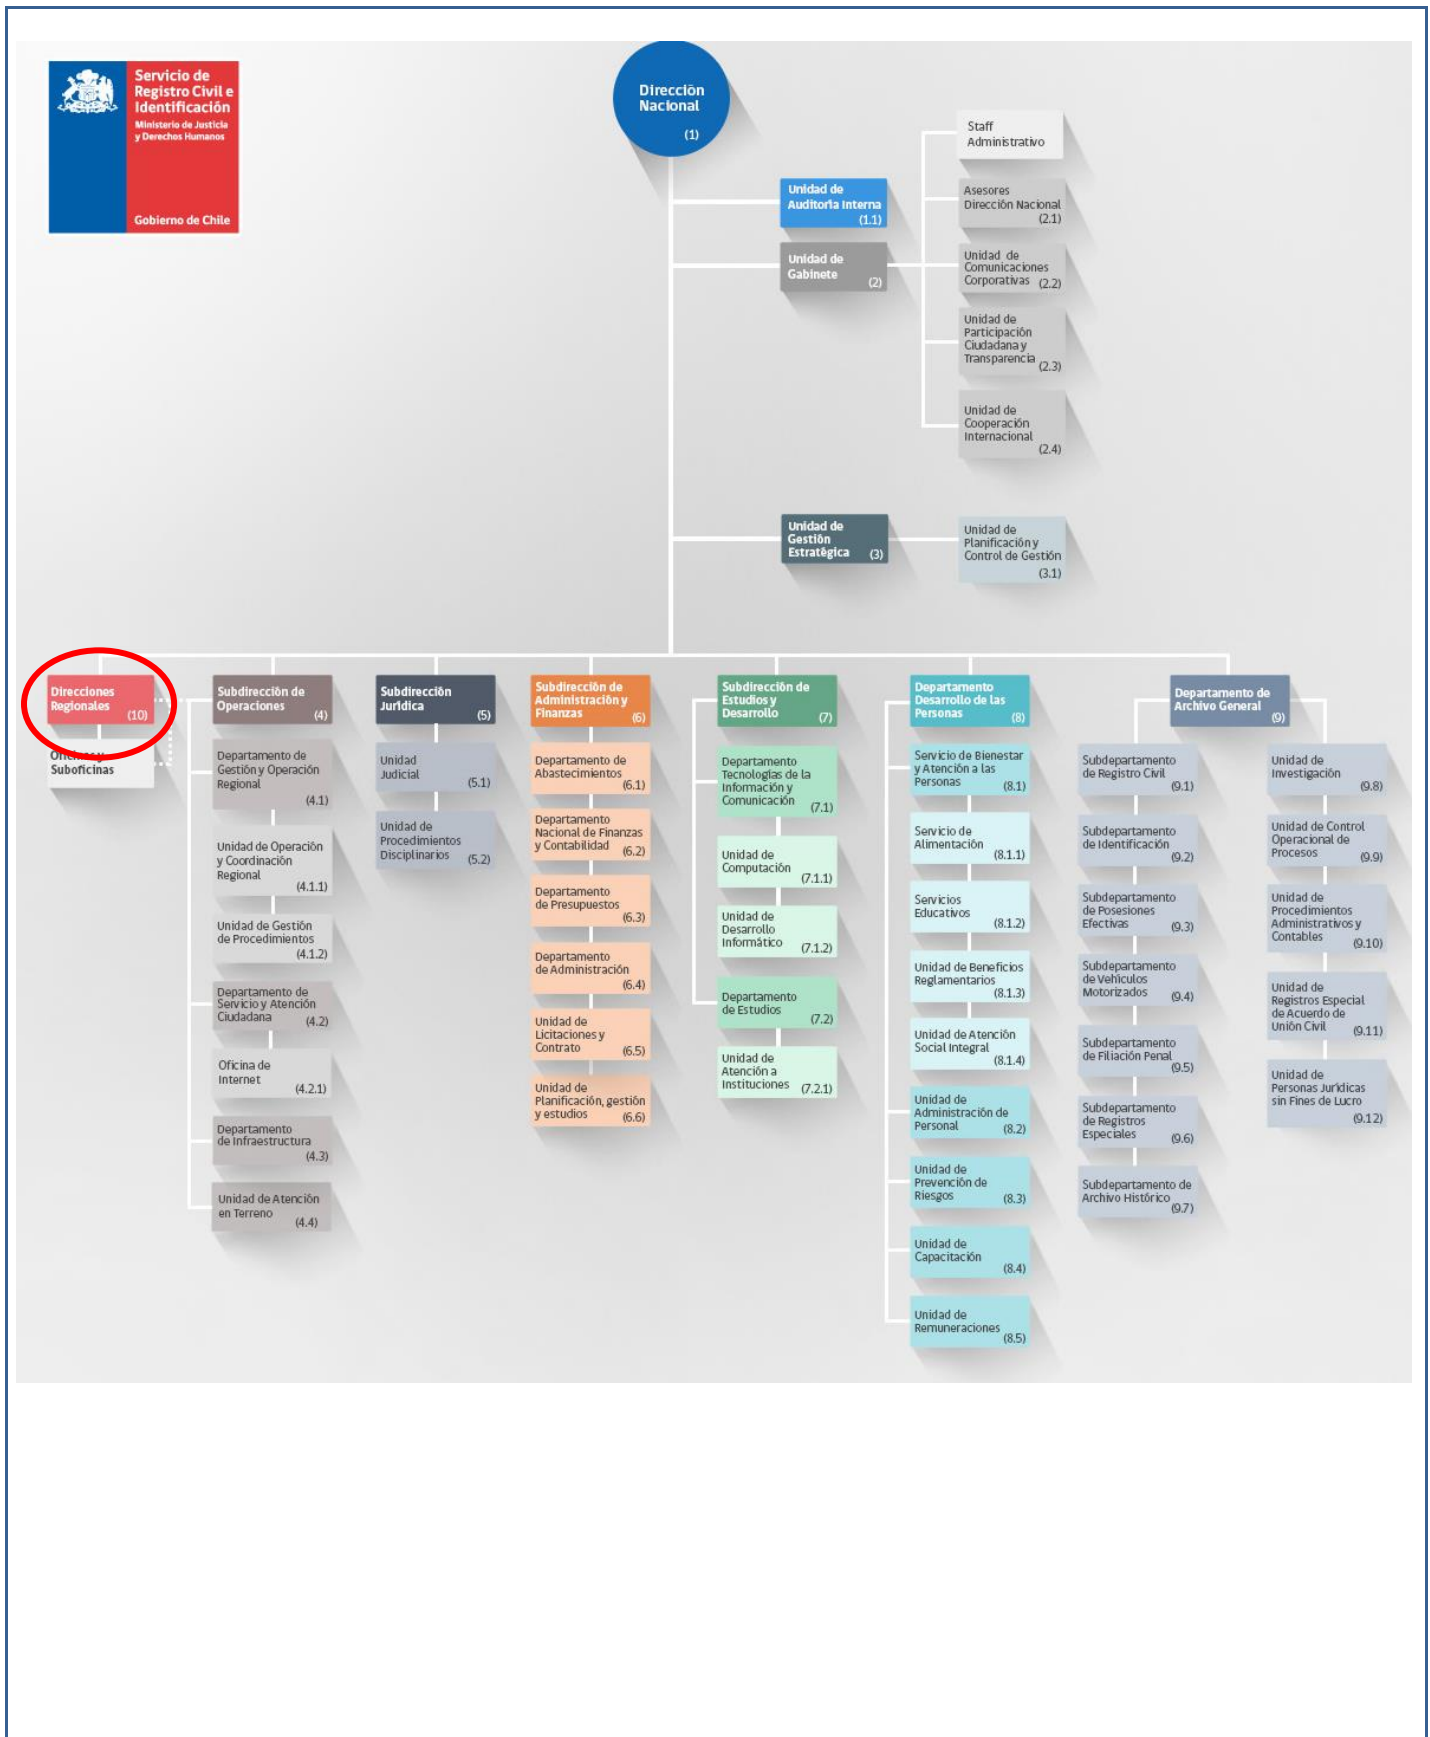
Servicio de Registro Civil e Identificación
Ministerio de Justicia y Derechos Humanos
Gobierno de Chile

Dirección Nacional (1)

Unidad de Auditoría Interna (1.1)

Unidad de Gabinete (2)

Staff Administrativo

Asesores Dirección Nacional (2.1)

Unidad de Comunicaciones Corporativas (2.2)

Unidad de Participación Ciudadana y Transparencia (2.3)

Unidad de Cooperación Internacional (2.4)

Unidad de Gestión Estratégica (3)

Unidad de Planificación y Control de Gestión (3.1)

Direcciones Regionales (10)

Oficinas y Suboficinas

Subdirección de Operaciones (4)

Departamento de Gestión y Operación Regional (4.1)

Unidad de Operación y Coordinación Regional (4.1.1)

Unidad de Gestión de Procedimientos (4.1.2)

Departamento de Servicio y Atención Ciudadana (4.2)

Oficina de Internet (4.2.1)

Departamento de Infraestructura (4.3)

Unidad de Atención en Terreno (4.4)

Subdirección Jurídica (5)

Unidad Judicial (5.1)

Unidad de Procedimientos Disciplinarios (5.2)

Subdirección de Administración y Finanzas (6)

Departamento de Abastecimientos (6.1)

Departamento Nacional de Finanzas y Contabilidad (6.2)

Departamento de Presupuestos (6.3)

Departamento de Administración (6.4)

Unidad de Licitaciones y Contrato (6.5)

Unidad de Planificación, gestión y estudios (6.6)

Subdirección de Estudios y Desarrollo (7)

Departamento Tecnologías de la Información y Comunicación (7.1)

Unidad de Computación (7.1.1)

Unidad de Desarrollo Informático (7.1.2)

Departamento de Estudios (7.2)

Unidad de Atención a Instituciones (7.2.1)

Departamento Desarrollo de las Personas (8)

Servicio de Bienestar y Atención a las Personas (8.1)

Servicio de Alimentación (8.1.1)

Servicios Educativos (8.1.2)

Unidad de Beneficios Reglamentarios (8.1.3)

Unidad de Atención Social Integral (8.1.4)

Unidad de Administración de Personal (8.2)

Unidad de Prevención de Riesgos (8.3)

Unidad de Capacitación (8.4)

Unidad de Remuneraciones (8.5)

Departamento de Archivo General (9)

Subdepartamento de Registro Civil (9.1)

Subdepartamento de Identificación (9.2)

Subdepartamento de Posesiones Efectivas (9.3)

Subdepartamento de Vehículos Motorizados (9.4)

Subdepartamento de Filiación Penal (9.5)

Subdepartamento de Registros Especiales (9.6)

Subdepartamento de Archivo Histórico (9.7)

Unidad de Investigación (9.8)

Unidad de Control Operacional de Procesos (9.9)

Unidad de Procedimientos Administrativos y Contables (9.10)

Unidad de Registros Especial de Acuerdo de Unión Civil (9.11)

Unidad de Personas Jurídicas sin Fines de Lucro (9.12)